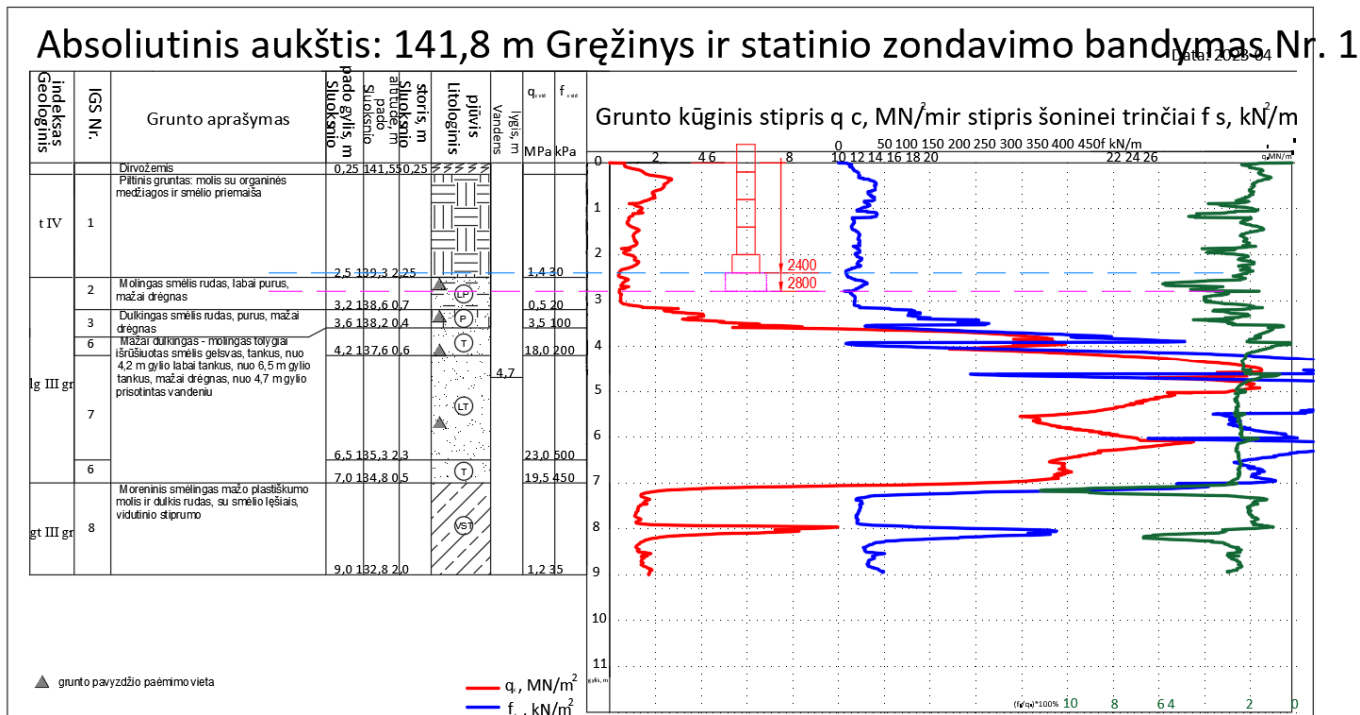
Absoliutinis aukštis: 141,8 m Gręžinys ir statinio zondavimo bandymas Nr. 1

Data: 2023-04

| Geologinis indeksas | IGS Nr. | Grunto aprašymas | Sluoksnio pado gylis, m | Sluoksnio pado altitudė, m | Sluoksnio storis, m | Litologinis pjūvis | Vandens lygis, m | $q_{c,vid}$ MPa | $f_{s,vid}$ kPa |
|---|---|---|---|---|---|---|---|---|---|
| | | Dirvožemis | 0,25 | 141,55 | 0,25 | | | | |
| t IV | 1 | Piltinis gruntas: molis su organinės medžiagos ir smėlio priemaiša | 2,5 | 139,3 | 2,25 | | | 1,4 | 30 |
| lg III gr | 2 | Molingas smėlis rudas, labai purus, mažai drėgnas | 3,2 | 138,6 | 0,7 | LP | | 0,5 | 20 |
| | 3 | Dulkingas smėlis rudas, purus, mažai drėgnas | 3,6 | 138,2 | 0,4 | P | | 3,5 | 100 |
| | 6 | Mažai dulkingas - molingas tolygiai išrūšiuotas smėlis gelsvas, tankus, nuo 4,2 m gylio labai tankus, nuo 6,5 m gylio tankus, mažai drėgnas, nuo 4,7 m gylio prisotintas vandeniu | 4,2 | 137,6 | 0,6 | T | | 18,0 | 200 |
| | 7 | | 6,5 | 135,3 | 2,3 | LT | 4,7 | 23,0 | 500 |
| | 6 | | 7,0 | 134,8 | 0,5 | T | | 19,5 | 450 |
| gt III gr | 8 | Moreninis smėlingas mažo plastiškumo molis ir dulkis rudas, su smėlio lęšiais, vidutinio stiprumo | 9,0 | 132,8 | 2,0 | VST | | 1,2 | 35 |

grunto pavyzdžio paėmimo vieta

Grunto kūginis stipris q c, MN/m² ir stipris šoninei trinčiai f s, kN/m²

50 100 150 200 250 300 350 400 450 f kN/m
0 2 4 6 8 10 12 14 16 18 20 22 24 26 q MN/m²

0 1 2 3 4 5 6 7 8 9 10 11 gylis, m

2400
2800

(fs/qc)*100% 10 8 6 4 2 0

$q_c$, MN/m²
$f_s$, kN/m²